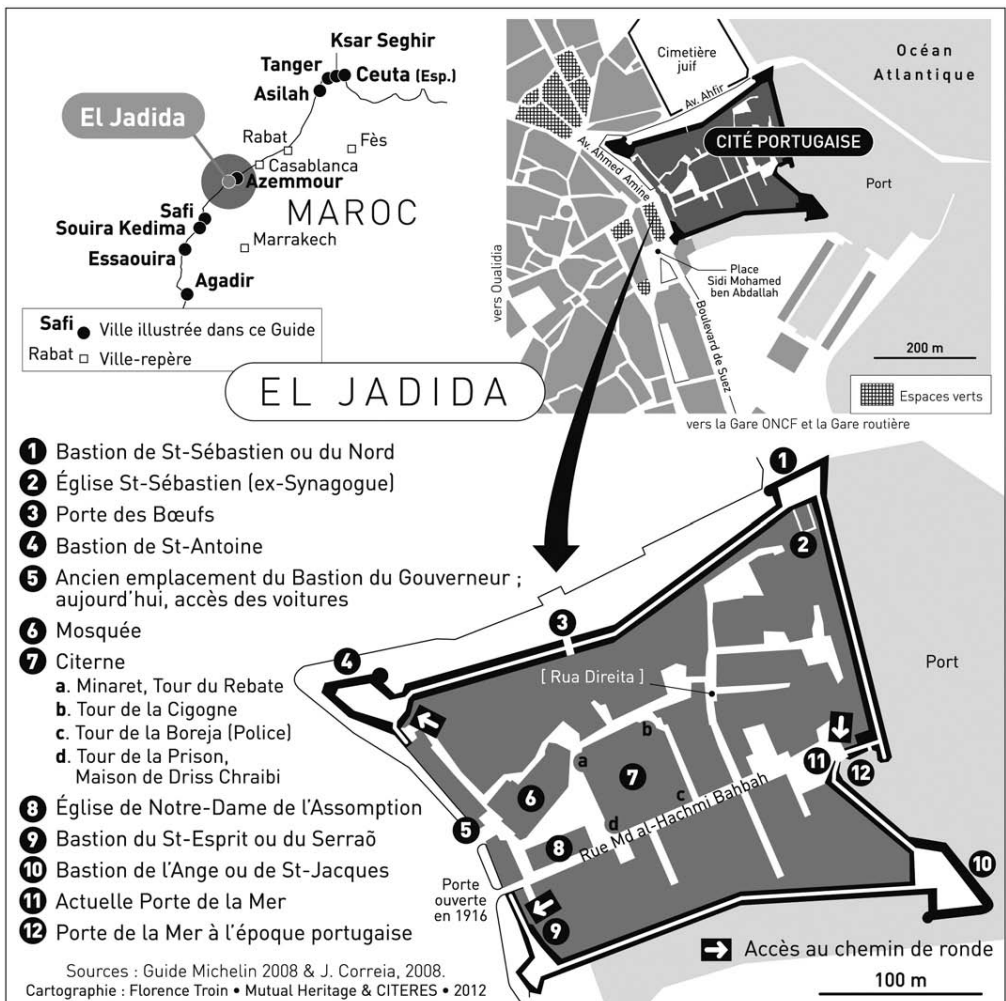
Ksar Seghir
Tanger
Ceuta (Esp.)
Asilah
El Jadida
Rabat
Fès
Casablanca
Azemmour
MAROC
Safi
Souira Kedima
Marrakech
Essaouira
Agadir

Safi ● Ville illustrée dans ce Guide
Rabat □ Ville-repère

Cimetière juif
Océan Atlantique
Av. Ahfir
CITÉ PORTUGAISE
Av. Ahmed Amine
Port
vers Oualidia
Place Sidi Mohamed ben Abdallah
Boulevard de Suez
200 m
Espaces verts
vers la Gare ONCF et la Gare routière

EL JADIDA

1 Bastion de St-Sébastien ou du Nord
2 Église St-Sébastien (ex-Synagogue)
3 Porte des Bœufs
4 Bastion de St-Antoine
5 Ancien emplacement du Bastion du Gouverneur ; aujourd'hui, accès des voitures
6 Mosquée
7 Citerne
a. Minaret, Tour du Rebate
b. Tour de la Cigogne
c. Tour de la Boreja (Police)
d. Tour de la Prison, Maison de Driss Chraibi
8 Église de Notre-Dame de l'Assomption
9 Bastion du St-Esprit ou du Serraõ
10 Bastion de l'Ange ou de St-Jacques
11 Actuelle Porte de la Mer
12 Porte de la Mer à l'époque portugaise

[ Rua Direita ]
Port
Rue Md al-Hachmi Bahbah
Porte ouverte en 1916
Accès au chemin de ronde
100 m

Sources : Guide Michelin 2008 & J. Correia, 2008.
Cartographie : Florence Troin • Mutual Heritage & CITERES • 2012